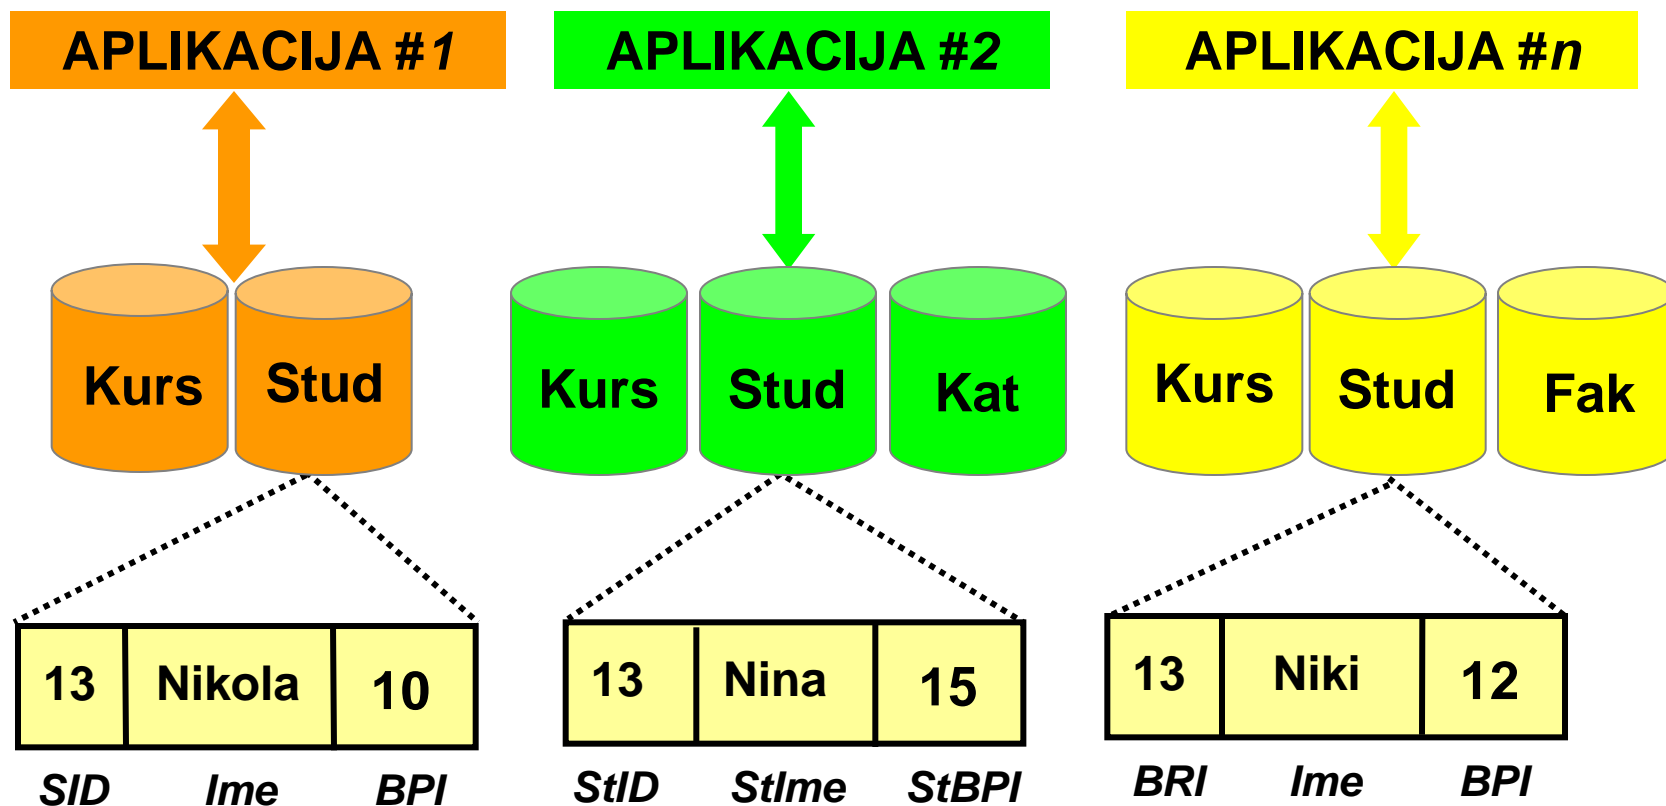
APLIKACIJA #1

APLIKACIJA #2

APLIKACIJA #n

Kurs Stud

Kurs Stud Kat

Kurs Stud Fak

| 13 | Nikola | 10 |
|---|---|---|
| SID | Ime | BPI |

| 13 | Nina | 15 |
|---|---|---|
| StID | StIme | StBPI |

| 13 | Niki | 12 |
|---|---|---|
| BRI | Ime | BPI |